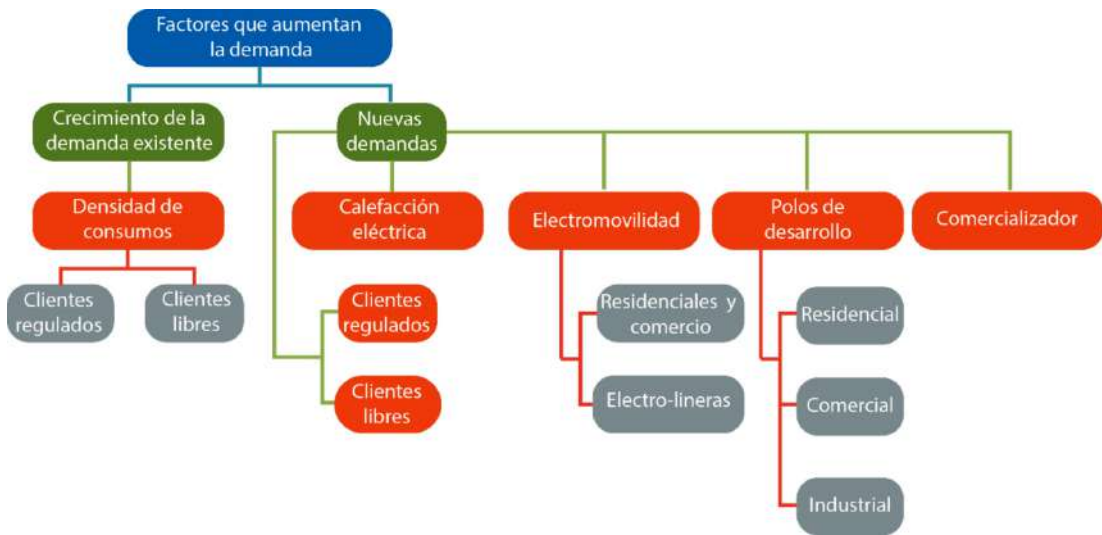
Factores que aumentan la demanda

Crecimiento de la demanda existente

Nuevas demandas

Densidad de consumos

Clientes regulados

Clientes libres

Calefacción eléctrica

Clientes regulados

Clientes libres

Electromovilidad

Residenciales y comercio

Electro-lineras

Polos de desarrollo

Residencial

Comercial

Industrial

Comercializador